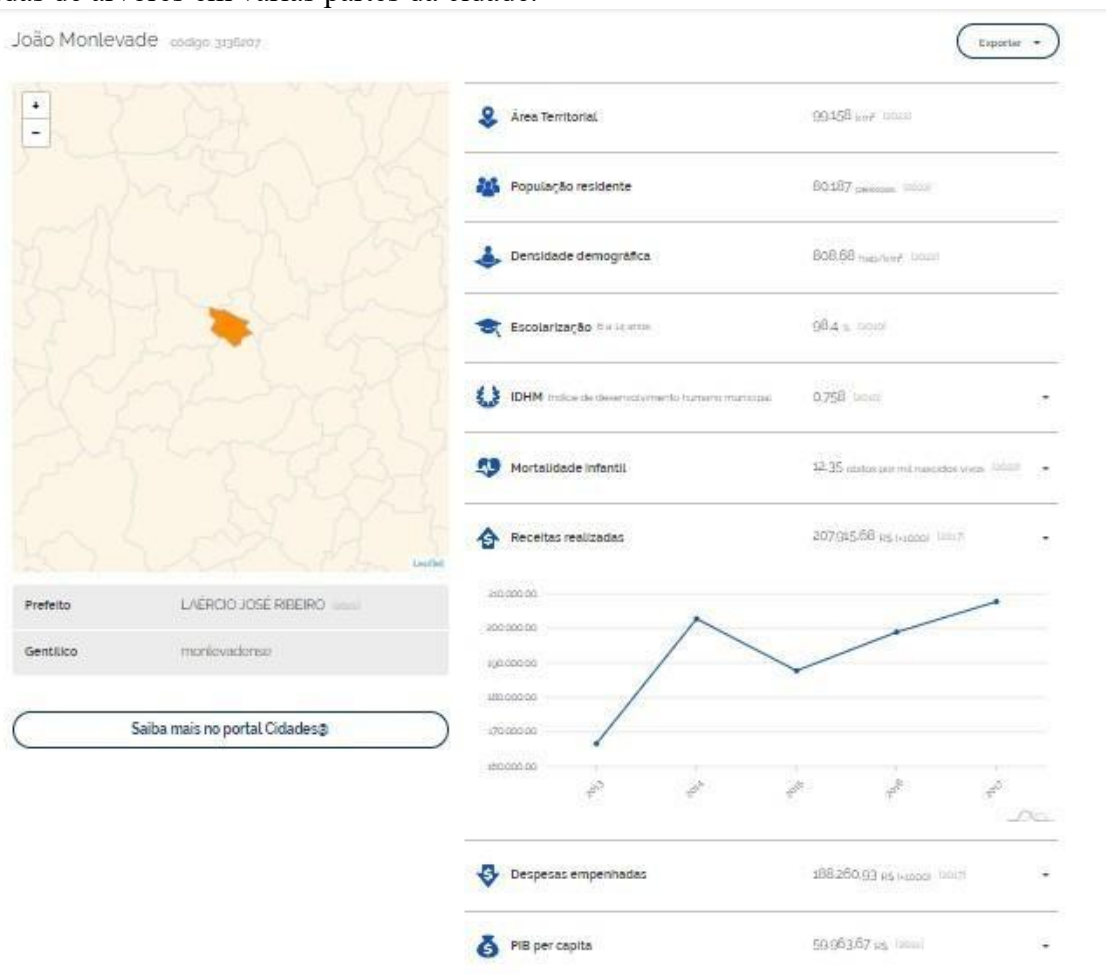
das de árvores em várias partes da cidade.

João Monlevade código 3136207

Exportar

+
−

Leaflet

Prefeito LAÉRCIO JOSÉ RIBEIRO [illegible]

Gentílico monlevadense

Saiba mais no portal Cidades@

Área Territorial 99,158 km² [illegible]

População residente 80.187 pessoas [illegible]

Densidade demográfica 808,68 hab/km² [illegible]

Escolarização 6 a 14 anos 98,4 % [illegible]

IDHM Índice de desenvolvimento humano municipal 0,758 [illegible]

Mortalidade infantil 12,35 óbitos por mil nascidos vivos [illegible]

Receitas realizadas 207.915,68 R$ (×1000) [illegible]

210.000,00
200.000,00
190.000,00
180.000,00
170.000,00
160.000,00

2013
2014
2015
2016
2017

Despesas empenhadas 188.260,93 R$ (×1000) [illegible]

PIB per capita 59.963,67 R$ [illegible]